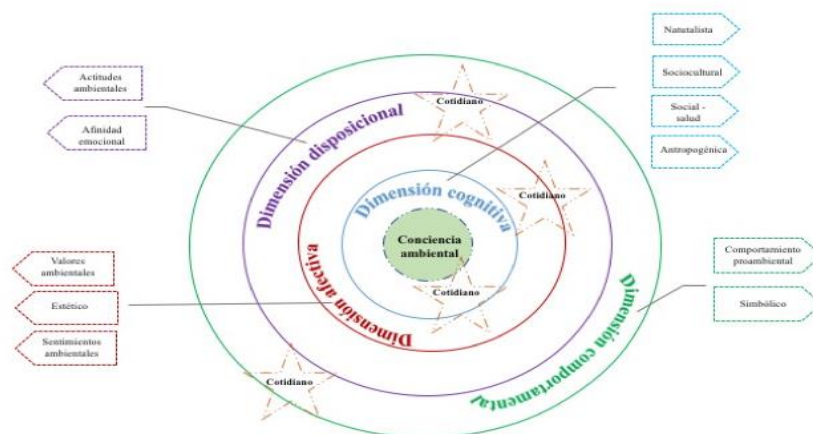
Naturalista

Sociocultural

Social - salud

Antropogénica

Actitudes ambientales

Afinidad emocional

Dimensión disposicional

Cotidiano

Dimensión cognitiva

Cotidiano

Conciencia ambiental

Cotidiano

Dimensión afectiva

Valores ambientales

Estético

Sentimientos ambientales

Comportamiento proambiental

Simbólico

Dimensión comportamental

Cotidiano